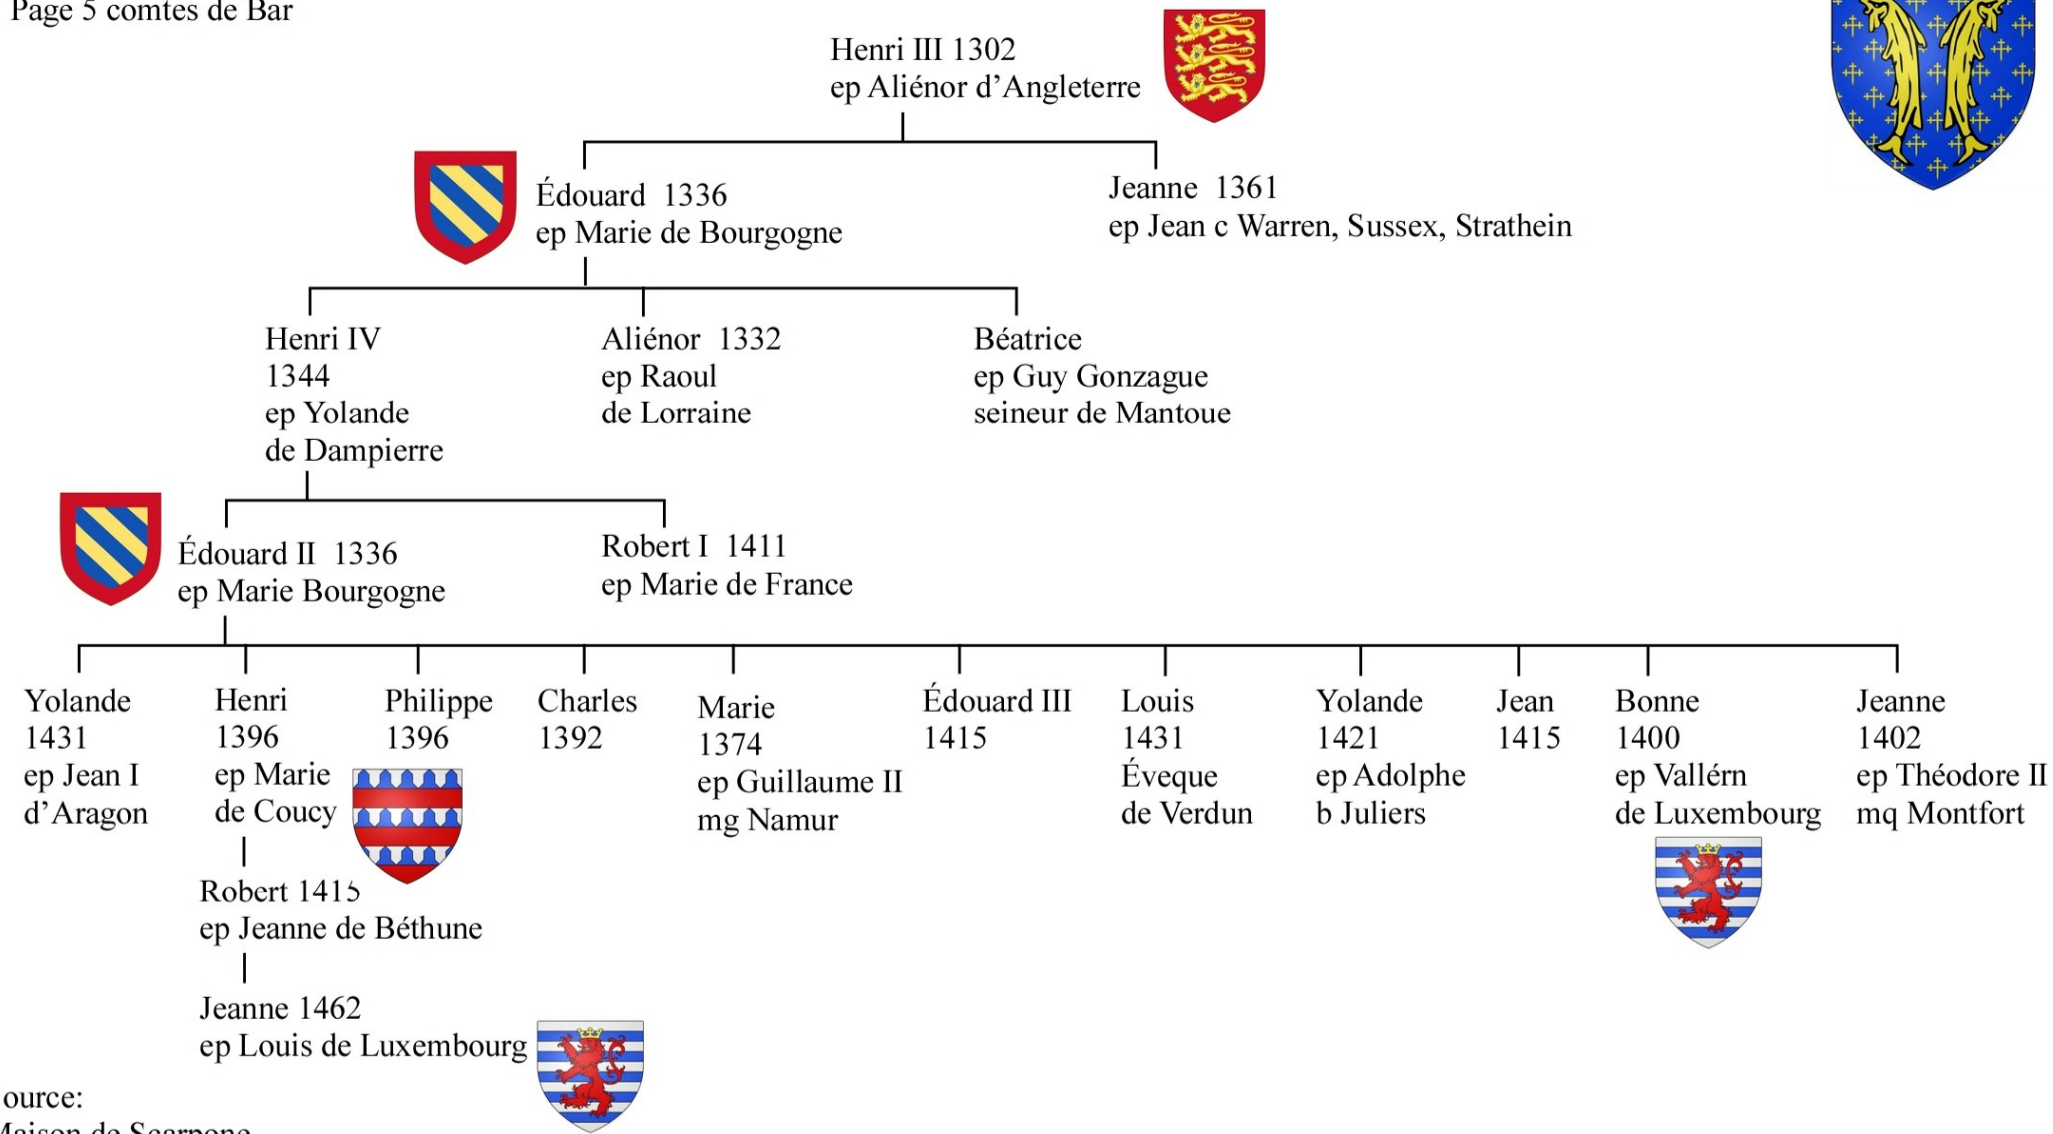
Page 5 comtes de Bar

Henri III 1302
ep Aliénor d'Angleterre

Édouard 1336
ep Marie de Bourgogne

Jeanne 1361
ep Jean c Warren, Sussex, Strathein

Henri IV
1344
ep Yolande
de Dampierre

Aliénor 1332
ep Raoul
de Lorraine

Béatrice
ep Guy Gonzague
seineur de Mantoue

Édouard II 1336
ep Marie Bourgogne

Robert I 1411
ep Marie de France

Yolande
1431
ep Jean I
d'Aragon

Henri
1396
ep Marie
de Coucy

Robert 1415
ep Jeanne de Béthune

Jeanne 1462
ep Louis de Luxembourg

Philippe
1396

Charles
1392

Marie
1374
ep Guillaume II
mg Namur

Édouard III
1415

Louis
1431
Éveque
de Verdun

Yolande
1421
ep Adolphe
b Juliers

Jean
1415

Bonne
1400
ep Vallérn
de Luxembourg

Jeanne
1402
ep Théodore II
mq Montfort

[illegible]ource:
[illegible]aison de Scarpone